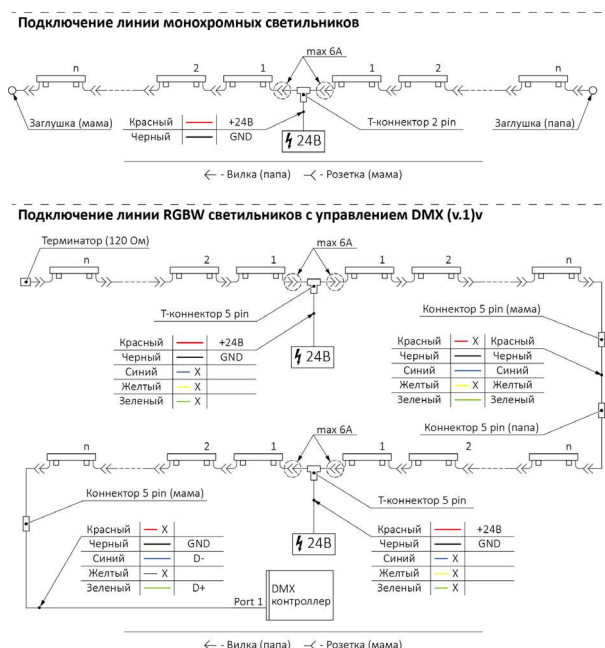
Подключение линии монохромных светильников

max 6A

n 2 1 1 2 n

Красный — +24В
Черный — GND

Заглушка (мама)

Т-коннектор 2 pin

Заглушка (папа)

24В

← - Вилка (папа) ≺ - Розетка (мама)

Подключение линии RGBW светильников с управлением DMX (v.1)v

Терминатор (120 Ом)

max 6A

n 2 1 1 2 n

Т-коннектор 5 pin

| Красный | — | +24В |
|---|---|---|
| Черный | — | GND |
| Синий | — X | |
| Желтый | — X | |
| Зеленый | — X | |

24В

Коннектор 5 pin (мама)

| Красный | — X | Красный |
|---|---|---|
| Черный | — | Черный |
| Синий | — | Синий |
| Желтый | — X | Желтый |
| Зеленый | — | Зеленый |

Коннектор 5 pin (папа)

max 6A

n 2 1 1 2 n

Коннектор 5 pin (мама)

Т-коннектор 5 pin

| Красный | — X | |
|---|---|---|
| Черный | — | GND |
| Синий | — | D- |
| Желтый | — X | |
| Зеленый | — | D+ |

24В

| Красный | — | +24В |
|---|---|---|
| Черный | — | GND |
| Синий | — X | |
| Желтый | — X | |
| Зеленый | — X | |

Port 1

DMX контроллер

← - Вилка (папа) ≺ - Розетка (мама)